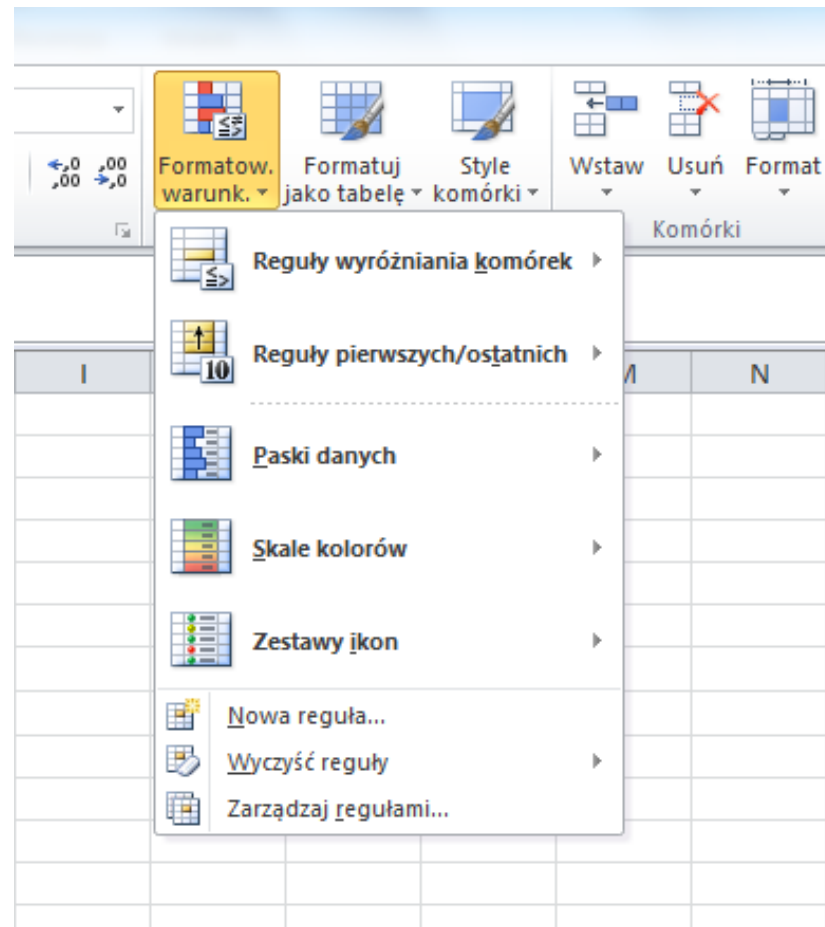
$\leftarrow$,0 ,00 ,00 $\rightarrow$,0

Formatow. warunk.

Formatuj jako tabelę

Style komórki

Wstaw

Usuń

Format

Komórki

Reguły wyróżniania komórek

Reguły pierwszych/ostatnich

10

I

M

N

Paski danych

Skale kolorów

Zestawy ikon

Nowa reguła...

Wyczyść reguły

Zarządzaj regułami...